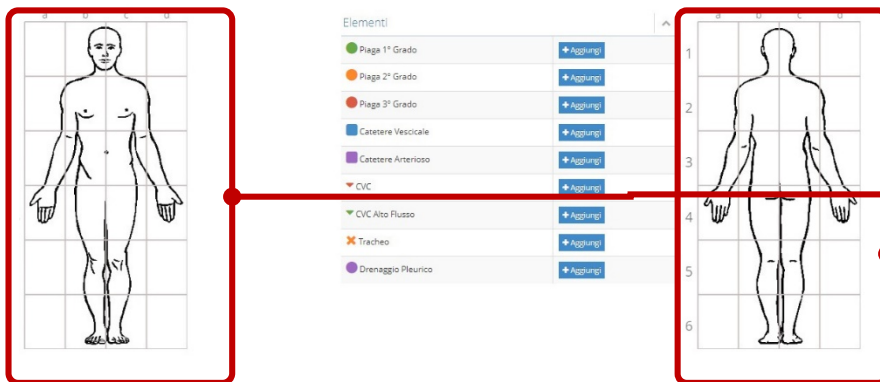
a b c d

Elementi

| | |
|---|---|
| Piaga 1° Grado | + Aggiungi |
| Piaga 2° Grado | + Aggiungi |
| Piaga 3° Grado | + Aggiungi |
| Catetere Vescicale | + Aggiungi |
| Catetere Arterioso | + Aggiungi |
| CVC | + Aggiungi |
| CVC Alto Flusso | + Aggiungi |
| Tracheo | + Aggiungi |
| Drenaggio Pleurico | + Aggiungi |

a b c d

1
2
3
4
5
6